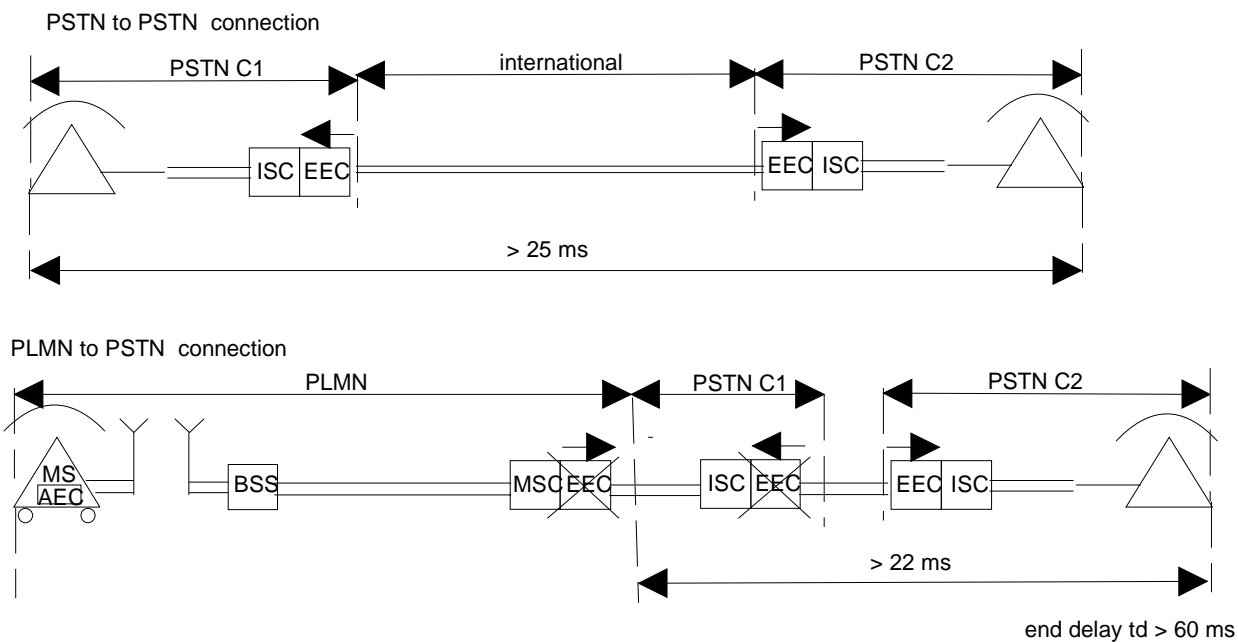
PSTN to PSTN connection

PSTN C1

international

PSTN C2

ISC EEC

EEC ISC

> 25 ms

PLMN to PSTN connection

PLMN

PSTN C1

PSTN C2

MS
AEC

BSS

MSC EEC

ISC EEC

EEC ISC

> 22 ms

end delay td > 60 ms